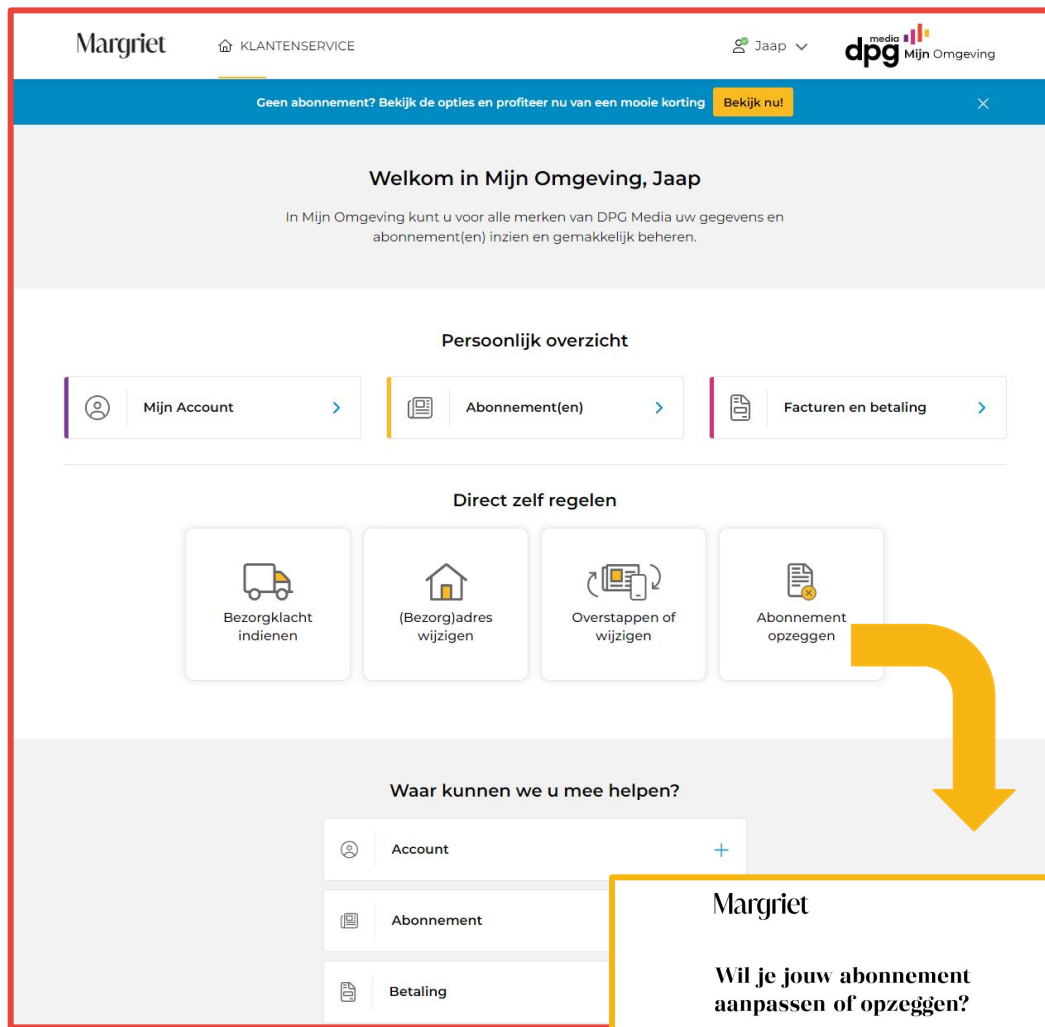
Margriet

KLANTENSERVICE

Jaap

media dpg Mijn Omgeving

Geen abonnement? Bekijk de opties en profiteer nu van een mooie korting Bekijk nu!

Welkom in Mijn Omgeving, Jaap

In Mijn Omgeving kunt u voor alle merken van DPG Media uw gegevens en abonnement(en) inzien en gemakkelijk beheren.

Persoonlijk overzicht

Mijn Account

Abonnement(en)

Facturen en betaling

Direct zelf regelen

Bezorgklacht indienen

(Bezorg)adres wijzigen

Overstappen of wijzigen

Abonnement opzeggen

Waar kunnen we u mee helpen?

Account

Abonnement

Betaling

Margriet

Wil je jouw abonnement aanpassen of opzeggen?